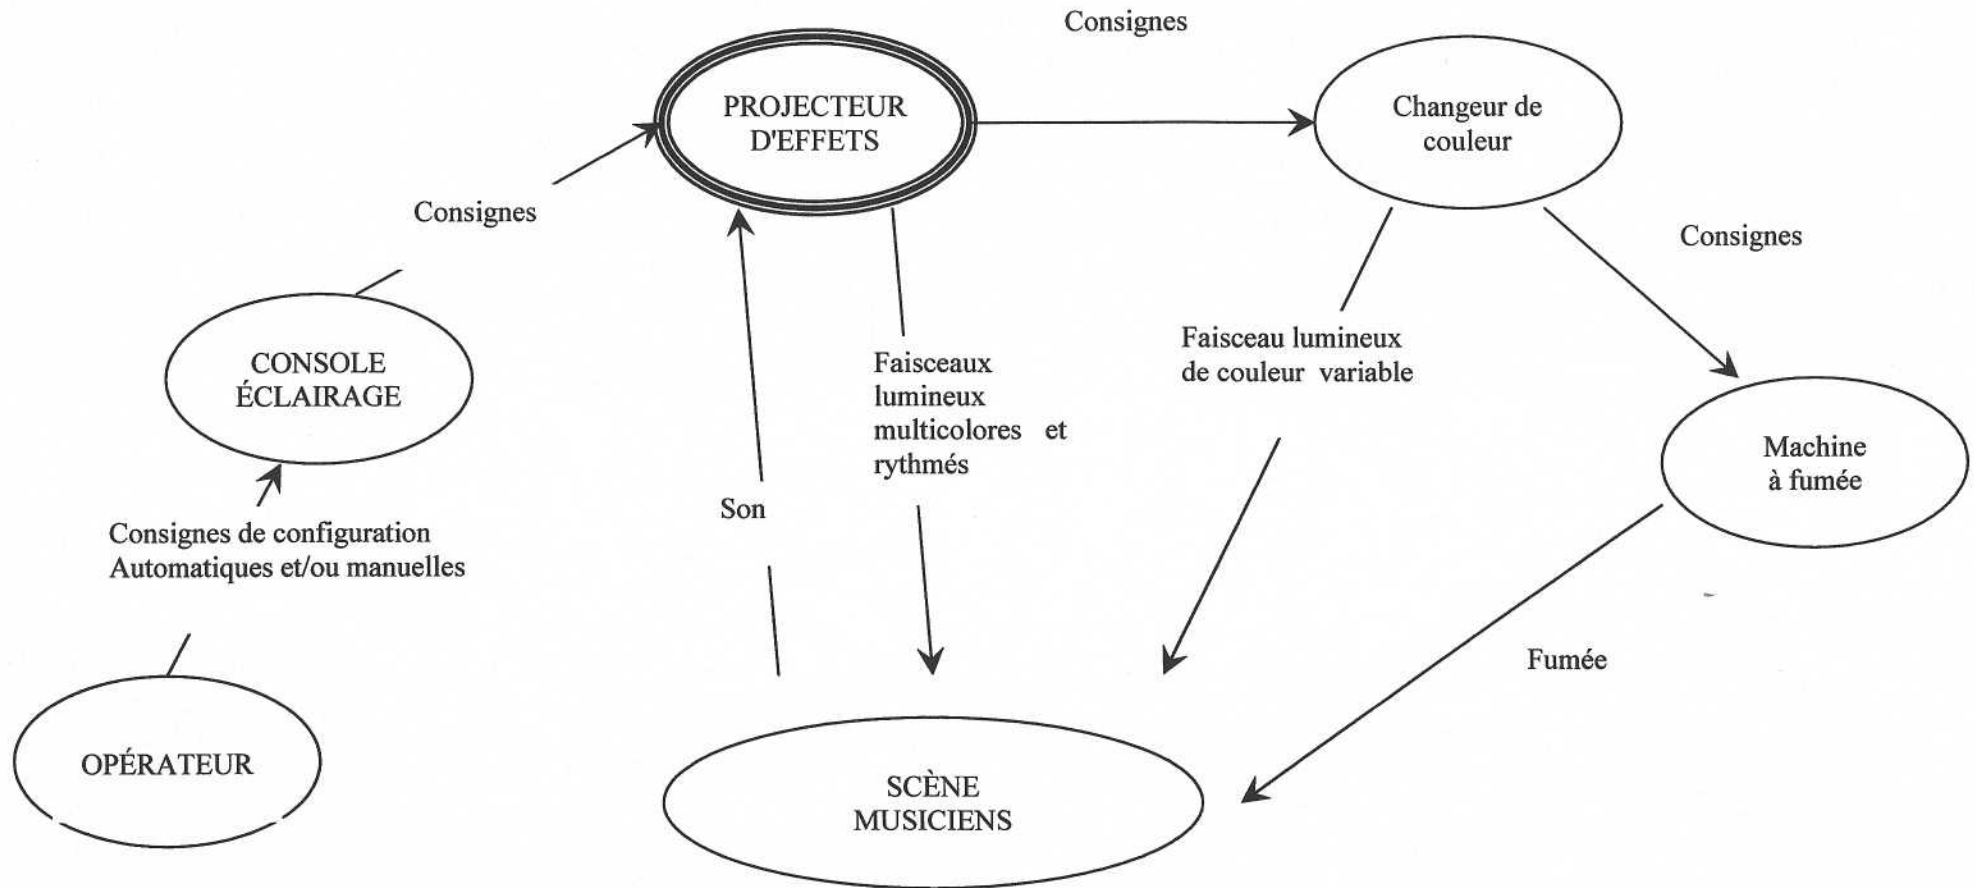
Consignes

PROJECTEUR D'EFFETS

Changeur de couleur

Consignes

Consignes

CONSOLE ÉCLAIRAGE

Faisceaux lumineux multicolores et rythmés

Faisceau lumineux de couleur variable

Machine à fumée

Son

Consignes de configuration Automatiques et/ou manuelles

Fumée

OPÉRATEUR

SCÈNE MUSICIENS